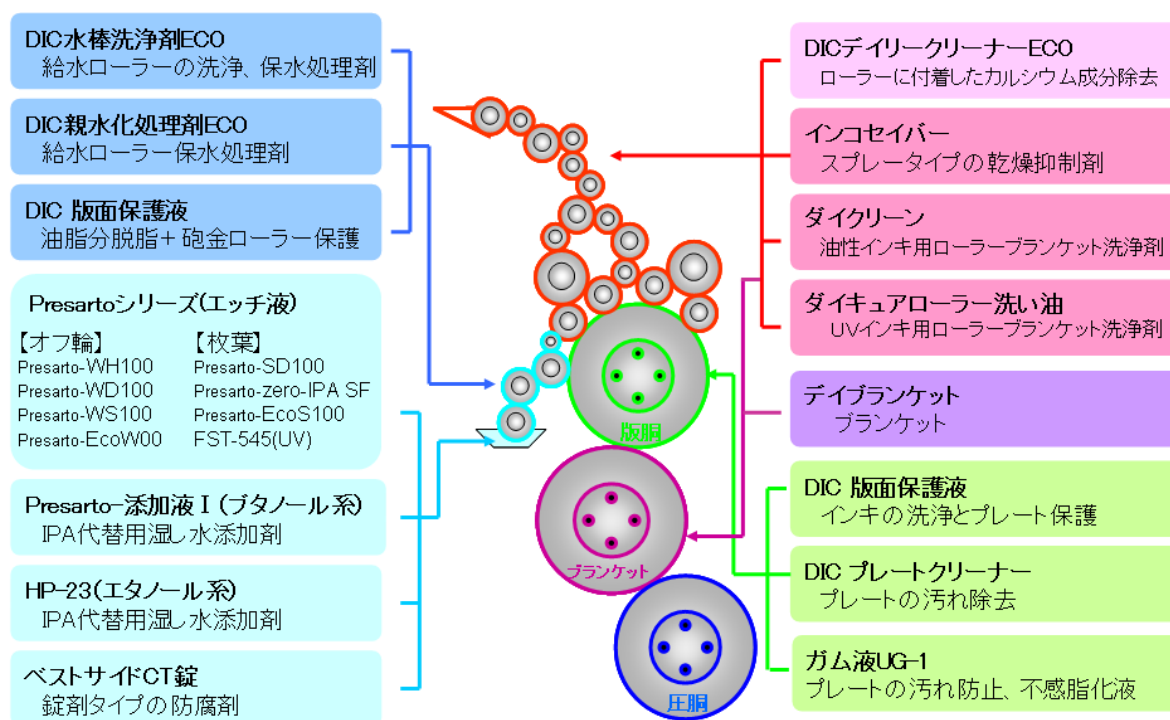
DIC水棒洗浄剤ECO
給水ローラーの洗浄、保水処理剤

DIC親水化処理剤ECO
給水ローラー保水処理剤

DIC 版面保護液
油脂分脱脂＋砲金ローラー保護

Presartoシリーズ(エッチ液)

【オフ輪】
Presarto-WH100
Presarto-WD100
Presarto-WS100
Presarto-EcoW00

【枚葉】
Presarto-SD100
Presarto-zero-IPA SF
Presarto-EcoS100
FST-545(UV)

Presarto-添加液 I (ブタノール系)
IPA代替用湿し水添加剤

HP-23(エタノール系)
IPA代替用湿し水添加剤

ベストサイドCT錠
錠剤タイプの防腐剤

DICデイリークリーナーECO
ローラーに付着したカルシウム成分除去

インコセイバー
スプレータイプの乾燥抑制剤

ダイクリーン
油性インキ用ローラーブランケット洗浄剤

ダイキュアローラー洗い油
UVインキ用ローラーブランケット洗浄剤

デイブランケット
ブランケット

DIC 版面保護液
インキの洗浄とプレート保護

DIC プレートクリーナー
プレートの汚れ除去

ガム液UG-1
プレートの汚れ防止、不感脂化液

版胴

ブランケット

圧胴